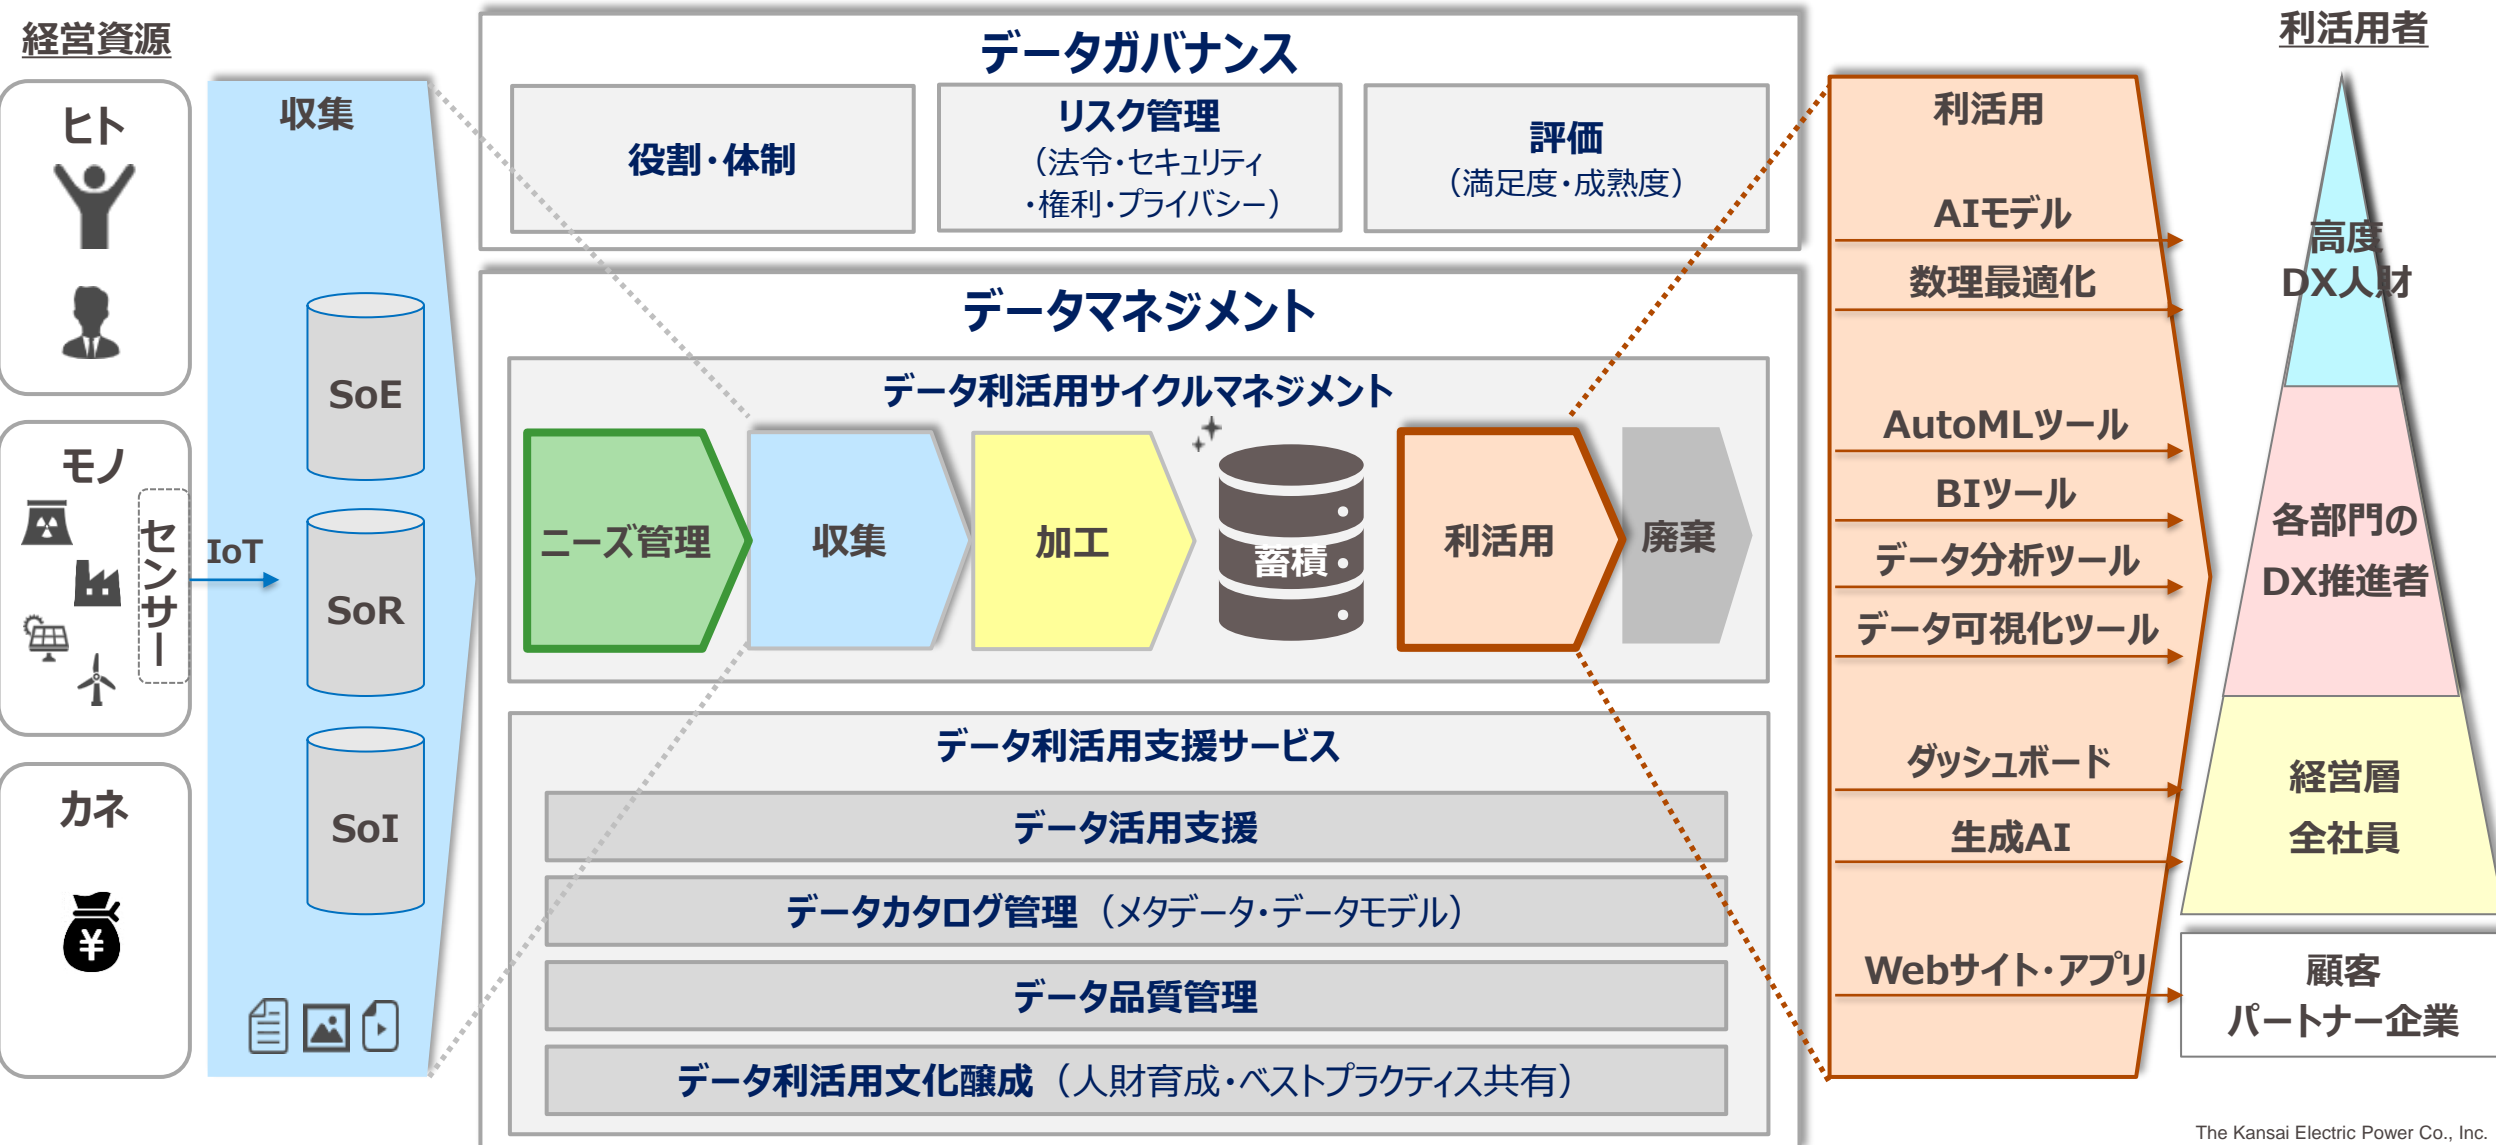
経営資源

ヒト

モノ

センサー

IoT

カネ

収集

SoE

SoR

SoI

データガバナンス

役割・体制

リスク管理
(法令・セキュリティ
・権利・プライバシー)

評価
(満足度・成熟度)

データマネジメント

データ利活用サイクルマネジメント

ニーズ管理

収集

加工

蓄積

利活用

廃棄

データ利活用支援サービス

データ活用支援

データカタログ管理 (メタデータ・データモデル)

データ品質管理

データ利活用文化醸成 (人財育成・ベストプラクティス共有)

利活用

AIモデル

数理最適化

AutoMLツール

BIツール

データ分析ツール

データ可視化ツール

ダッシュボード

生成AI

Webサイト・アプリ

利活用者

高度
DX人財

各部門の
DX推進者

経営層
全社員

顧客
パートナー企業

The Kansai Electric Power Co., Inc.